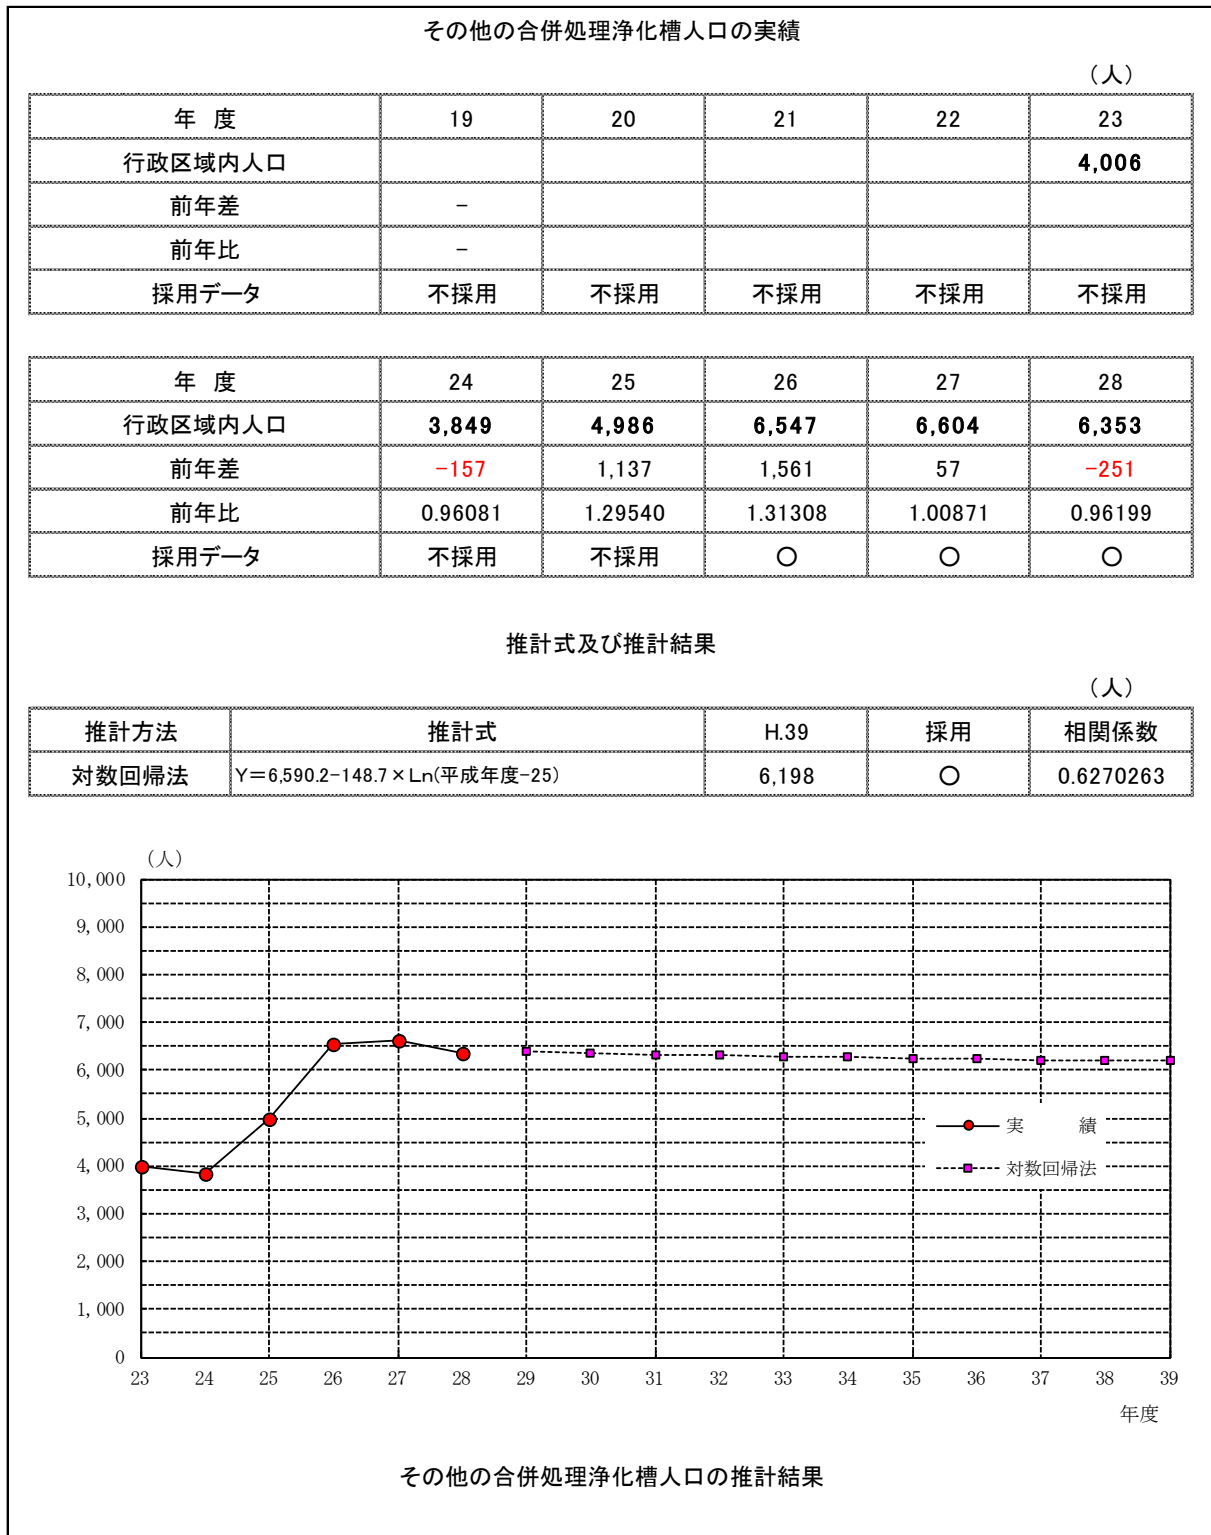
その他の合併処理浄化槽人口の実績

（人）

| 年　度 | 19 | 20 | 21 | 22 | 23 |
|---|---|---|---|---|---|
| 行政区域内人口 | | | | | 4,006 |
| 前年差 | − | | | | |
| 前年比 | − | | | | |
| 採用データ | 不採用 | 不採用 | 不採用 | 不採用 | 不採用 |

| 年　度 | 24 | 25 | 26 | 27 | 28 |
|---|---|---|---|---|---|
| 行政区域内人口 | 3,849 | 4,986 | 6,547 | 6,604 | 6,353 |
| 前年差 | −157 | 1,137 | 1,561 | 57 | −251 |
| 前年比 | 0.96081 | 1.29540 | 1.31308 | 1.00871 | 0.96199 |
| 採用データ | 不採用 | 不採用 | ○ | ○ | ○ |

推計式及び推計結果

（人）

| 推計方法 | 推計式 | H.39 | 採用 | 相関係数 |
|---|---|---|---|---|
| 対数回帰法 | Y＝6,590.2−148.7×Ln(平成年度−25) | 6,198 | ○ | 0.6270263 |

（人）
10,000
9,000
8,000
7,000
6,000
5,000
4,000
3,000
2,000
1,000
0
23 24 25 26 27 28 29 30 31 32 33 34 35 36 37 38 39
年度
実　績
対数回帰法

その他の合併処理浄化槽人口の推計結果